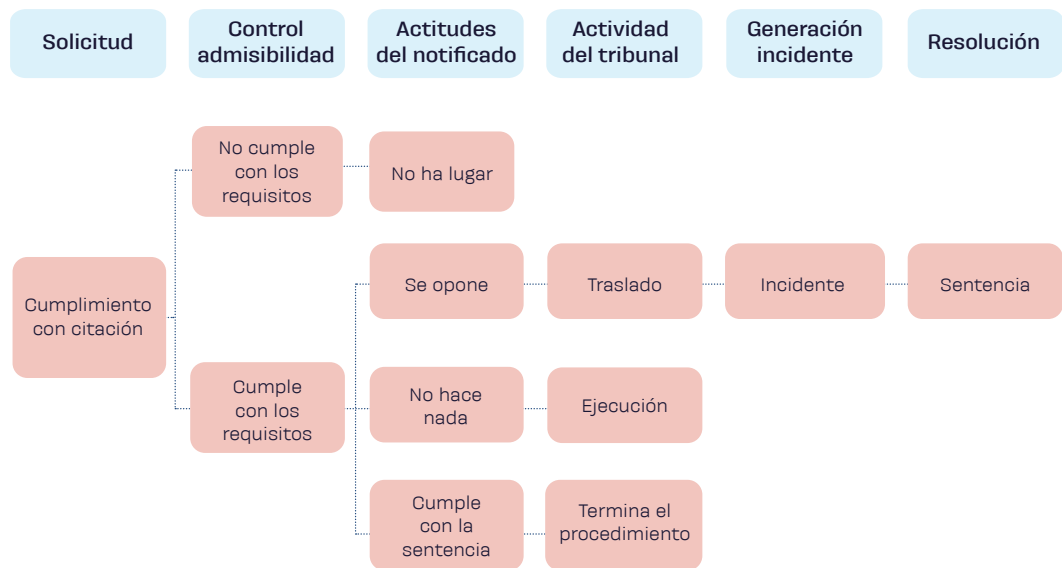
Solicitud
Control admisibilidad
Actitudes del notificado
Actividad del tribunal
Generación incidente
Resolución

No cumple con los requisitos
No ha lugar

Cumplimiento con citación

Se opone
Traslado
Incidente
Sentencia

Cumple con los requisitos

No hace nada
Ejecución

Cumple con la sentencia
Termina el procedimiento